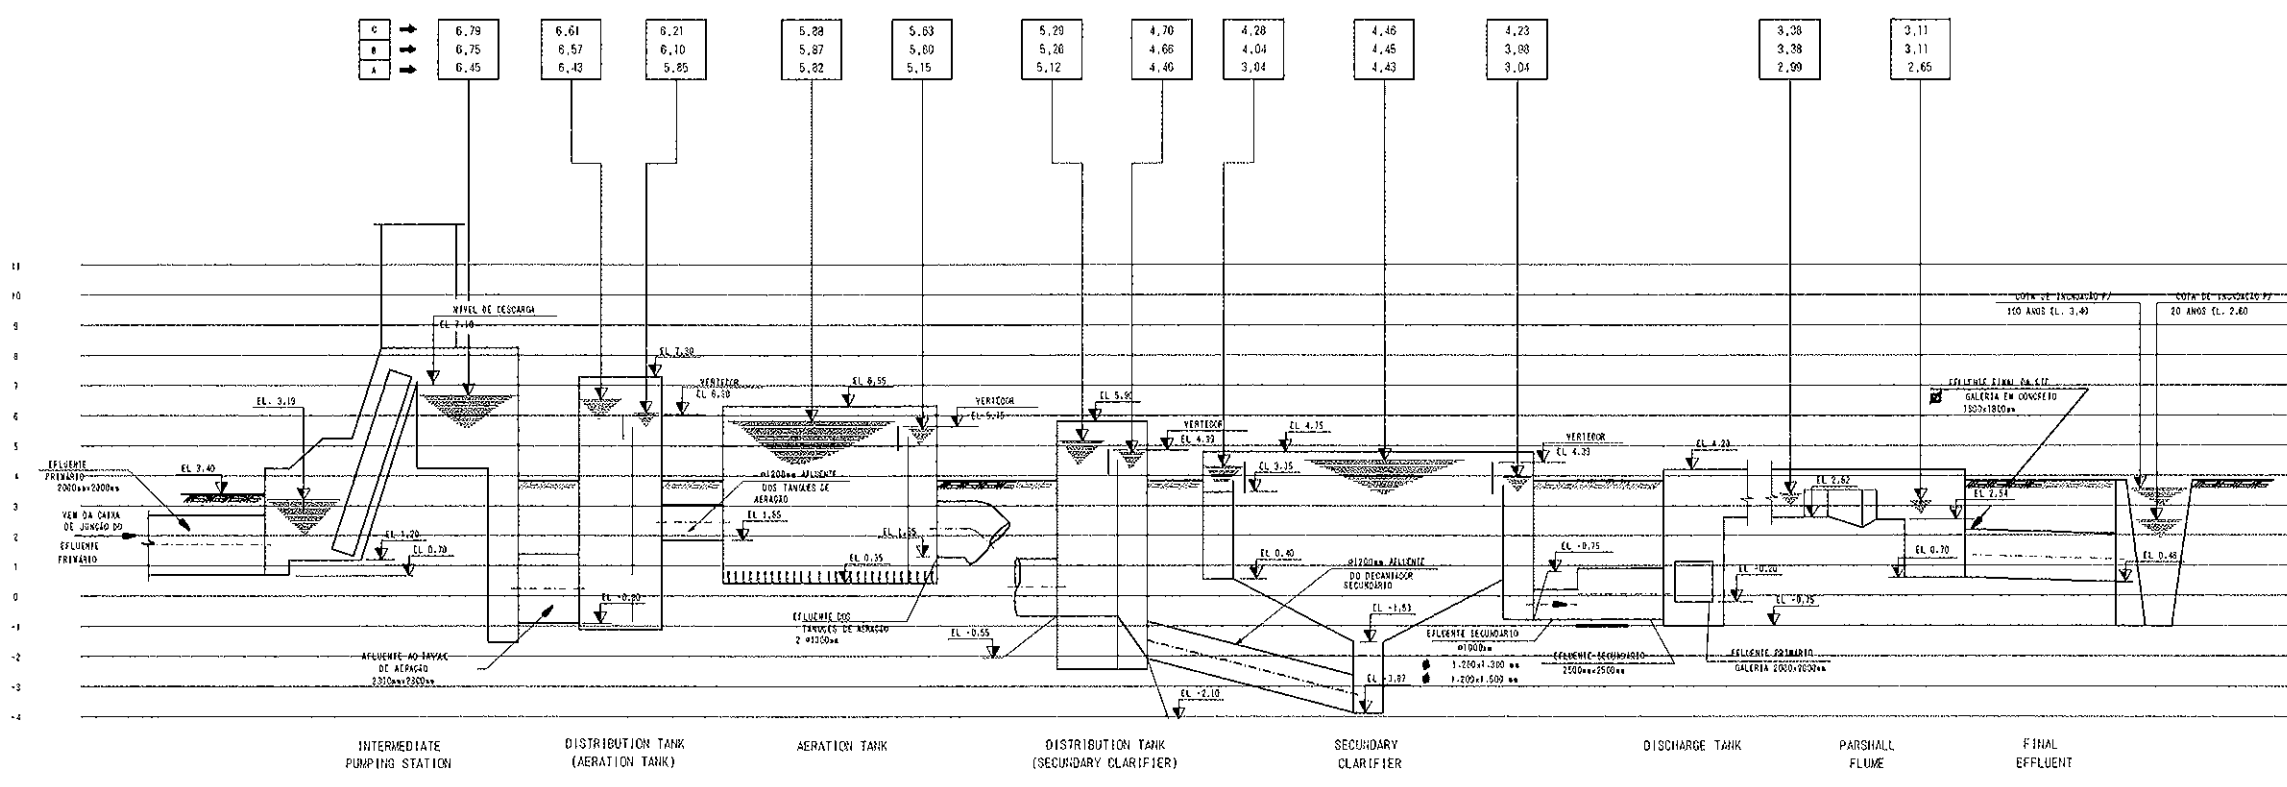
| C | 6,79 | 6,61 | 6,21 | 5,88 | 5,63 | 5,29 | 4,70 | 4,28 | 4,46 | 4,23 | 3,38 | 3,11 |
|---|---|---|---|---|---|---|---|---|---|---|---|---|
| B | 6,75 | 6,57 | 6,10 | 5,87 | 5,60 | 5,28 | 4,66 | 4,04 | 4,45 | 3,88 | 3,38 | 3,11 |
| A | 6,45 | 6,43 | 5,85 | 5,82 | 5,15 | 5,12 | 4,40 | 3,04 | 4,43 | 3,04 | 2,99 | 2,65 |

11
10
9
8
7
6
5
4
3
2
1
0
-1
-2
-3
-4

NIVEL DE DESCARGA
EL. 7.10
EL. 7.30
EL. 3.19
EL. 3.40
EFLUENTE PRIMARIO 2000mmx2000mm
VEM DA CAIXA DE JUNÇÃO DO EFLUENTE PRIMARIO
EL. 1.20
EL. 0.70
VERTEDOR EL. 6.10
EL. 6.55
VERTEDOR EL. 5.75
ø1200mm AFLUENTE DOS TANQUES DE AERAÇÃO
EL. 1.55
EL. 1.55
EL. 0.35
EL. -0.80
AFLUENTE AO TANQUE DE AERAÇÃO 2300mmx2300mm
EFLUENTE DOS TANQUES DE AERAÇÃO 2 ø1300mm
EL. -0.55
EL. 5.90
VERTEDOR EL. 4.93
EL. 4.75
EL. 3.35
EL. 0.40
ø1200mm AFLUENTE DO DECANTADOR SECUNDARIO
EL. -1.83
EL. -3.87
EL. -2.10
VERTEDOR EL. 4.33
EL. -0.75
EFLUENTE SECUNDARIO ø1000mm
1.200x1.300 mm
1.200x1.500 mm
EFLUENTE SECUNDARIO 2500mmx2500mm
EL. 4.20
EL. -0.20
EL. -0.75
EFLUENTE PRIMARIO GALERIA 2000x2000mm
EL. 2.62
EL. 2.54
EL. 0.70
EL. 0.48
EFLUENTE FINAL DA ETE GALERIA EM CONCRETO 1500x1800mm
COTA DE INUNDAÇÃO P/ 100 ANOS EL. 3.40
COTA DE INUNDAÇÃO P/ 20 ANOS EL. 2.60

INTERMEDIATE PUMPING STATION
DISTRIBUTION TANK (AERATION TANK)
AERATION TANK
DISTRIBUTION TANK (SECUNDARY CLARIFIER)
SECUNDARY CLARIFIER
DISCHARGE TANK
PARSHALL FLUME
FINAL EFFLUENT